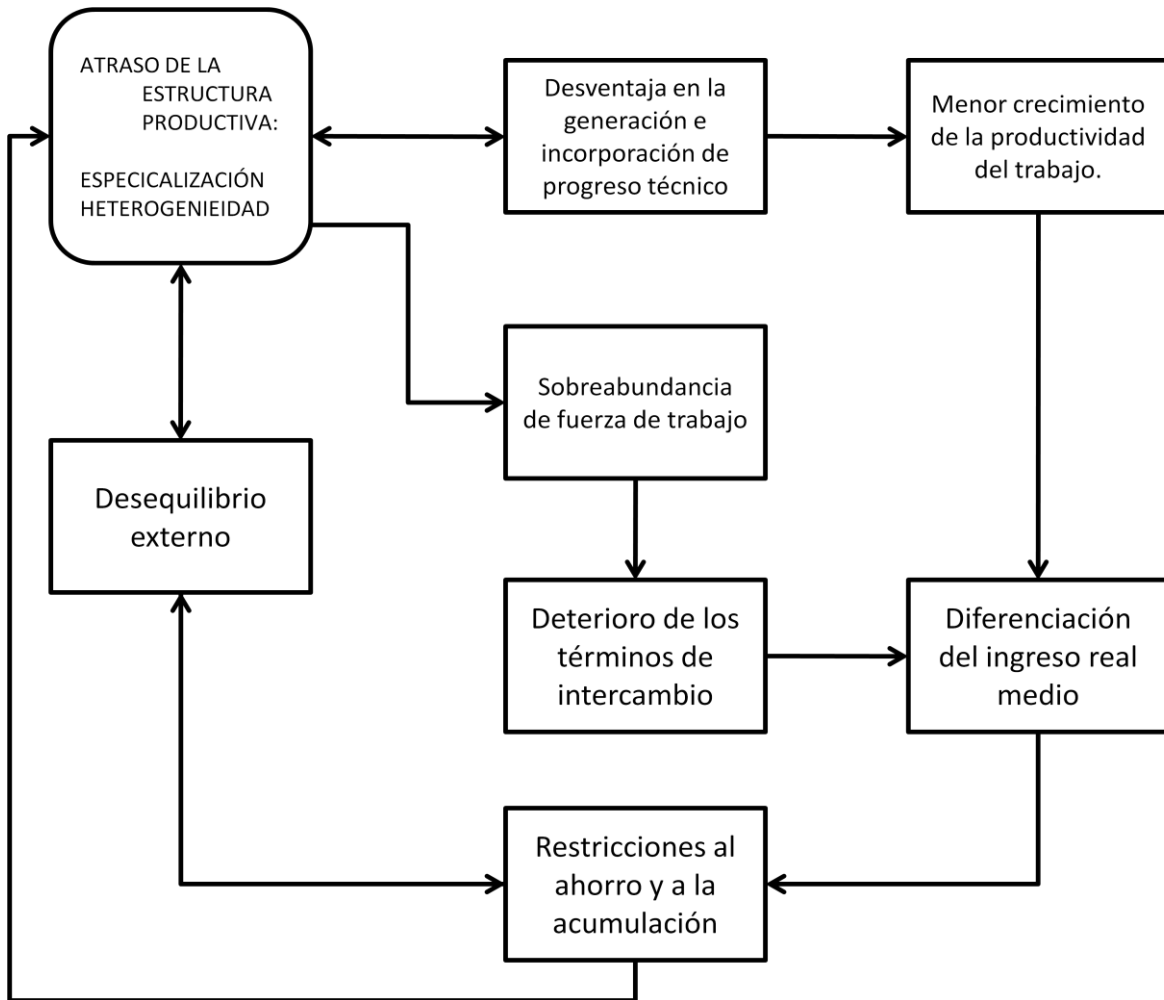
ATRASO DE LA ESTRUCTURA PRODUCTIVA:

ESPECICALIZACIÓN
HETEROGENIEIDAD

Desventaja en la generación e incorporación de progreso técnico

Menor crecimiento de la productividad del trabajo.

Sobreabundancia de fuerza de trabajo

Desequilibrio externo

Deterioro de los términos de intercambio

Diferenciación del ingreso real medio

Restricciones al ahorro y a la acumulación